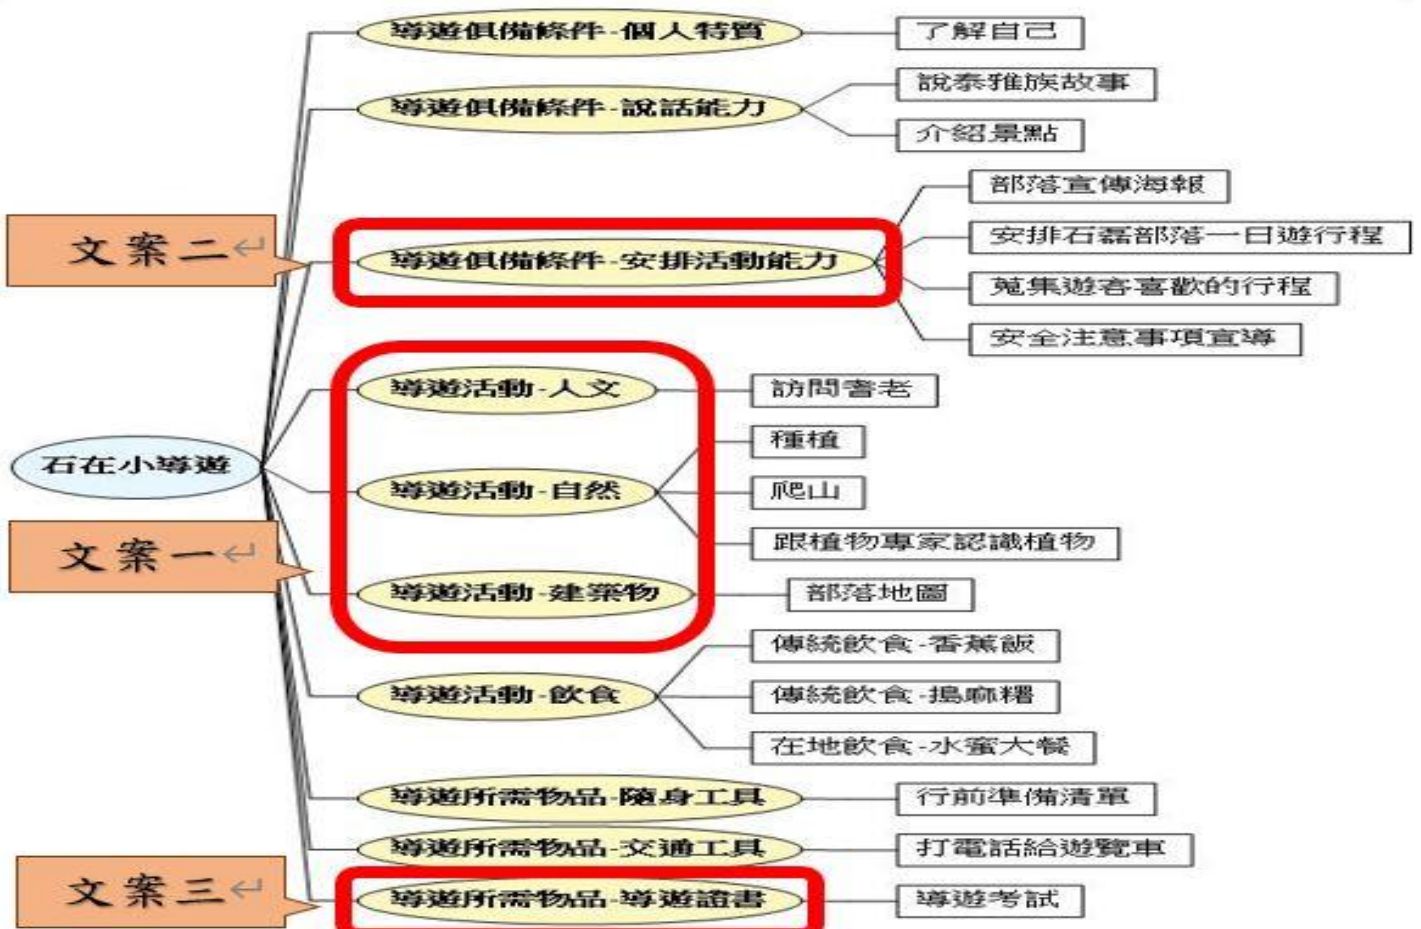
石在小導遊

導遊俱備條件-個人特質
了解自己

導遊俱備條件-說話能力
說泰雅族故事
介紹景點

文案二↵

導遊俱備條件-安排活動能力
部落宣傳海報
安排石磊部落一日遊行程
蒐集遊客喜歡的行程
安全注意事項宣導

導遊活動-人文
訪問耆老

導遊活動-自然
種植
爬山
跟植物專家認識植物

文案一↵

導遊活動-建築物
部落地圖

導遊活動-飲食
傳統飲食-香蕉飯
傳統飲食-搗麻糬
在地飲食-水蜜大餐

導遊所需物品-隨身工具
行前準備清單

導遊所需物品-交通工具
打電話給遊覽車

文案三↵

導遊所需物品-導遊證書
導遊考試